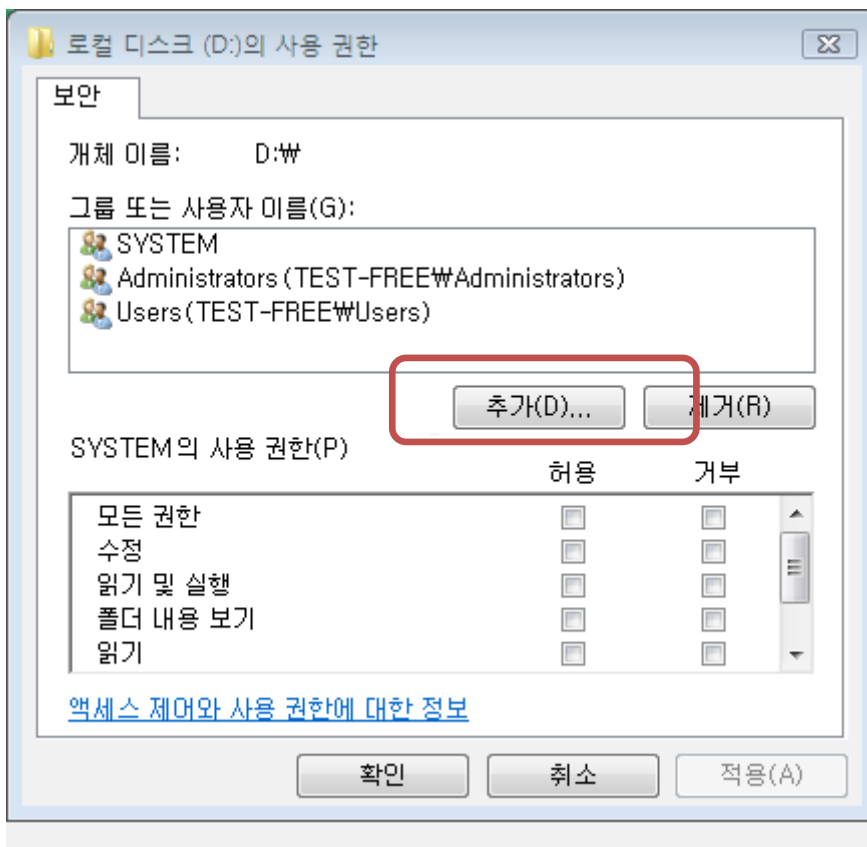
로컬 디스크 (D:)의 사용 권한

보안

개체 이름: D:₩

그룹 또는 사용자 이름(G):

SYSTEM
Administrators (TEST-FREE₩Administrators)
Users (TEST-FREE₩Users)

추가(D)... 제거(R)

SYSTEM의 사용 권한(P)

| | 허용 | 거부 |
|---|---|---|
| 모든 권한 | | |
| 수정 | | |
| 읽기 및 실행 | | |
| 폴더 내용 보기 | | |
| 읽기 | | |

액세스 제어와 사용 권한에 대한 정보

확인 취소 적용(A)